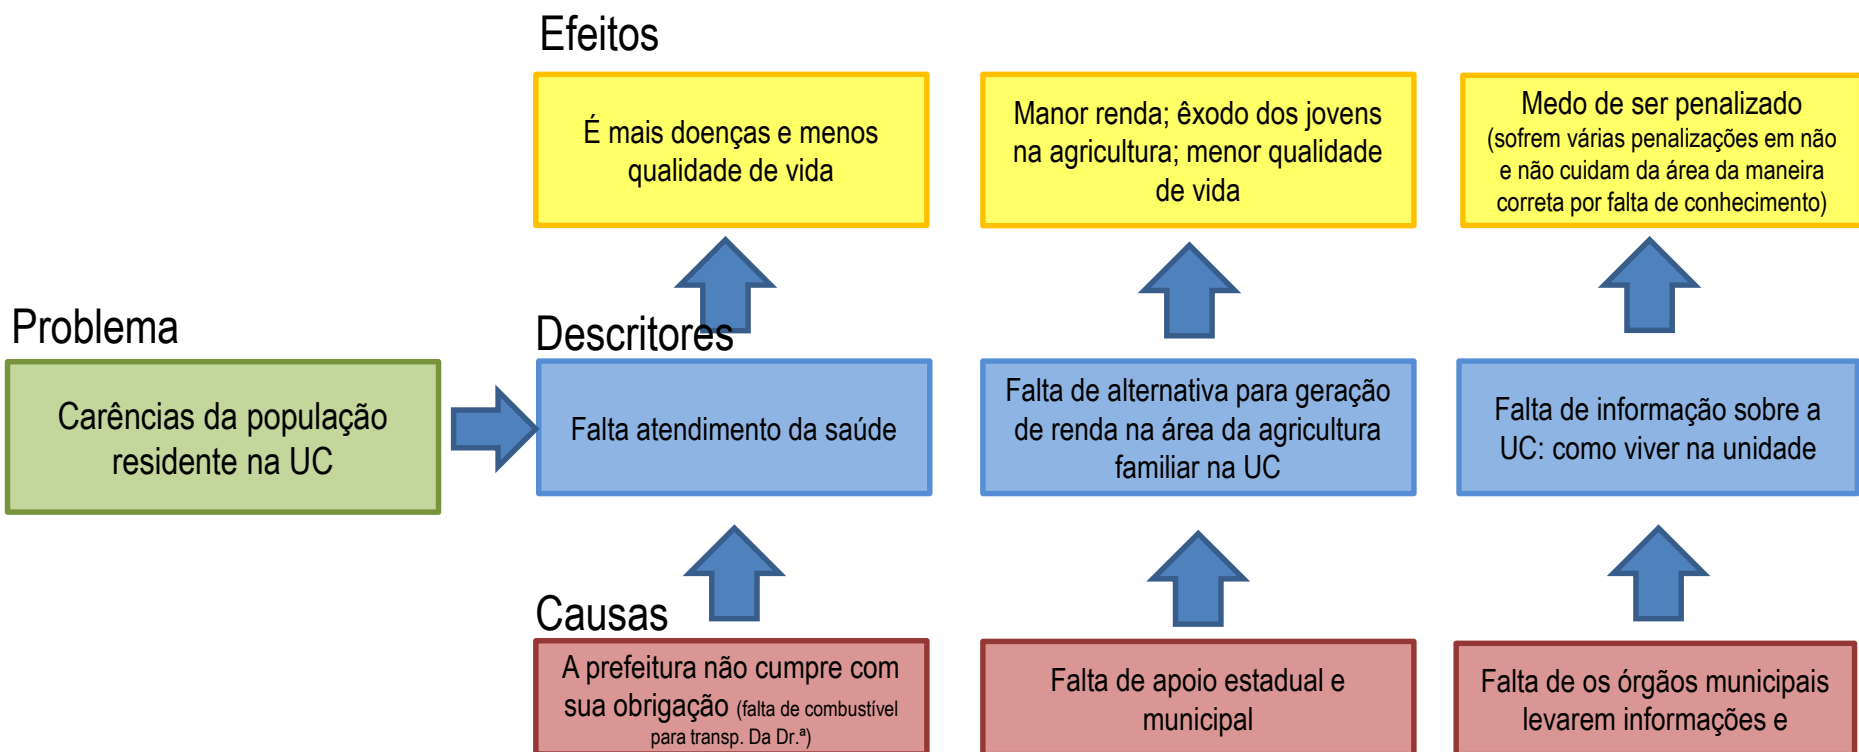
Efeitos

É mais doenças e menos qualidade de vida

Manor renda; êxodo dos jovens na agricultura; menor qualidade de vida

Medo de ser penalizado (sofrem várias penalizações em não e não cuidam da área da maneira correta por falta de conhecimento)

Problema

Carências da população residente na UC

Descritores

Falta atendimento da saúde

Falta de alternativa para geração de renda na área da agricultura familiar na UC

Falta de informação sobre a UC: como viver na unidade

Causas

A prefeitura não cumpre com sua obrigação (falta de combustível para transp. Da Dr.ª)

Falta de apoio estadual e municipal

Falta de os órgãos municipais levarem informações e